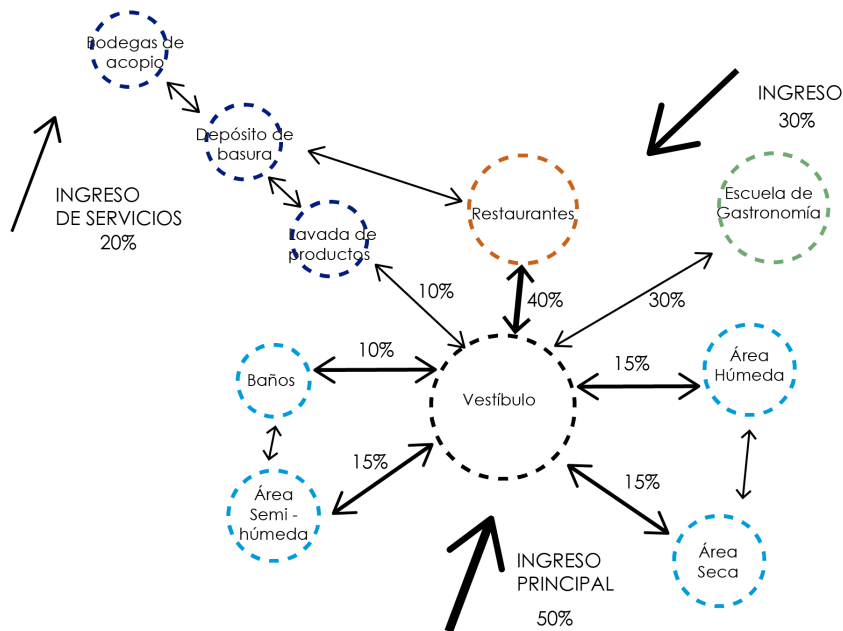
Bodegas de acopio

Depósito de basura

Lavada de productos

INGRESO DE SERVICIOS 20%

INGRESO 30%

Restaurantes

Escuela de Gastronomía

10%

40%

30%

Baños

10%

Vestíbulo

15%

Área Húmeda

15%

15%

Área Semi - húmeda

Área Seca

INGRESO PRINCIPAL 50%